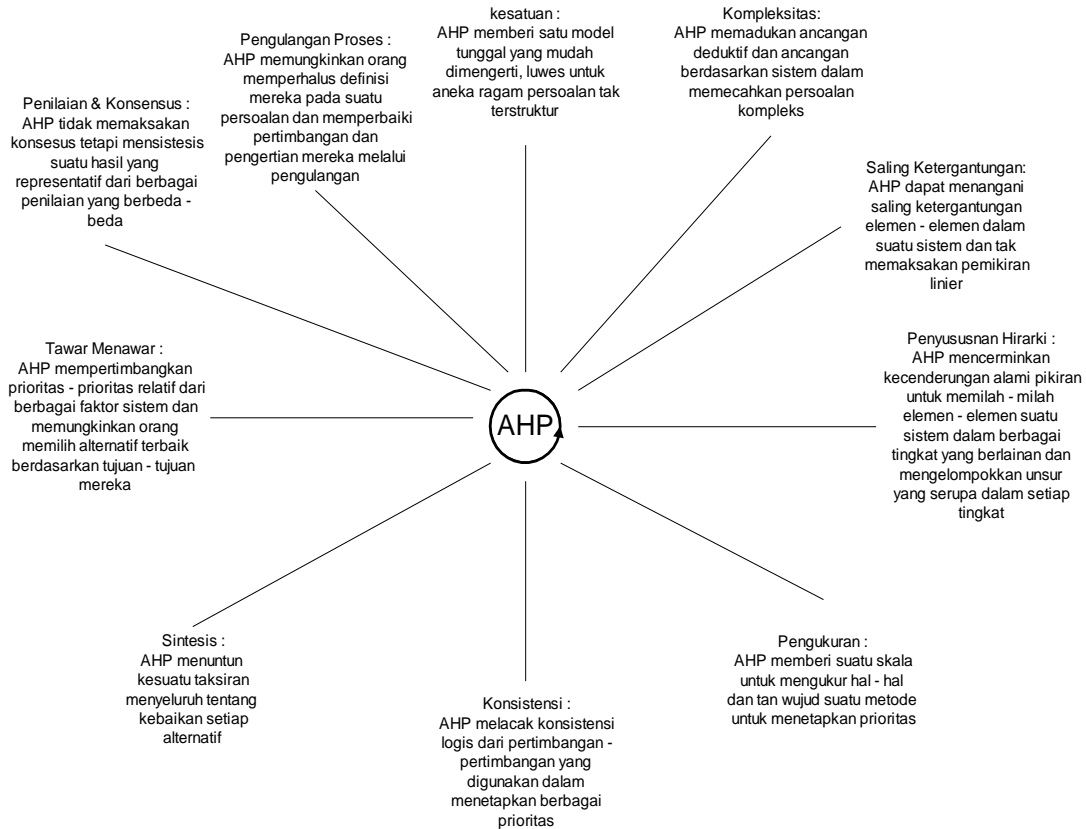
kesatuan :
AHP memberi satu model tunggal yang mudah dimengerti, luwes untuk aneka ragam persoalan tak terstruktur

Kompleksitas:
AHP memadukan ancangan deduktif dan ancangan berdasarkan sistem dalam memecahkan persoalan kompleks

Pengulangan Proses :
AHP memungkinkan orang memperhalus definisi mereka pada suatu persoalan dan memperbaiki pertimbangan dan pengertian mereka melalui pengulangan

Penilaian & Konsensus :
AHP tidak memaksakan konsesus tetapi mensistesis suatu hasil yang representatif dari berbagai penilaian yang berbeda - beda

Saling Ketergantungan:
AHP dapat menangani saling ketergantungan elemen - elemen dalam suatu sistem dan tak memaksakan pemikiran linier

Tawar Menawar :
AHP mempertimbangkan prioritas - prioritas relatif dari berbagai faktor sistem dan memungkinkan orang memilih alternatif terbaik berdasarkan tujuan - tujuan mereka

AHP

Penyususnan Hirarki :
AHP mencerminkan kecenderungan alami pikiran untuk memilah - milah elemen - elemen suatu sistem dalam berbagai tingkat yang berlainan dan mengelompokkan unsur yang serupa dalam setiap tingkat

Sintesis :
AHP menuntun kesuatu taksiran menyeluruh tentang kebaikan setiap alternatif

Pengukuran :
AHP memberi suatu skala untuk mengukur hal - hal dan tan wujud suatu metode untuk menetapkan prioritas

Konsistensi :
AHP melacak konsistensi logis dari pertimbangan - pertimbangan yang digunakan dalam menetapkan berbagai prioritas